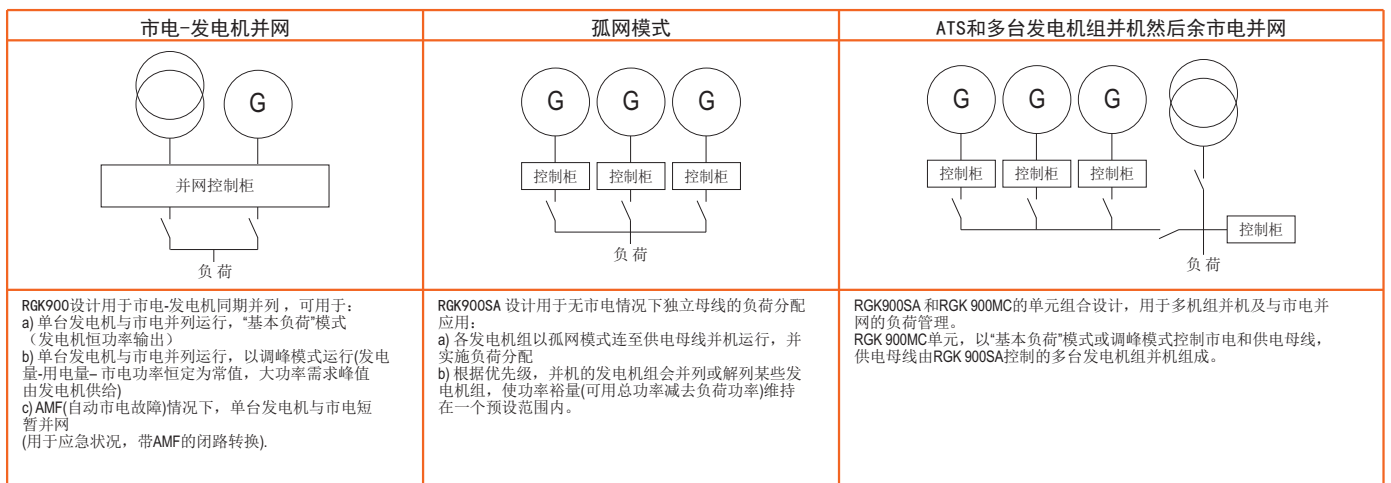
| 市电-发电机并网 | 孤网模式 | ATS和多台发电机组并机然后余市电并网 |
|---|---|---|
| G<br>并网控制柜<br>负 荷 | G G G<br>控制柜 控制柜 控制柜<br>负 荷 | G G G<br>控制柜 控制柜 控制柜<br>控制柜<br>负 荷 |
| RGK900设计用于市电-发电机同期并列，可用于：<br>a) 单台发电机与市电并列运行，"基本负荷"模式（发电机恒功率输出）<br>b) 单台发电机与市电并列运行，以调峰模式运行(发电量-用电量- 市电功率恒定为常值，大功率需求峰值由发电机供给)<br>c) AMF(自动市电故障)情况下，单台发电机与市电短暂并网<br>(用于应急状况，带AMF的闭路转换). | RGK900SA 设计用于无市电情况下独立母线的负荷分配应用：<br>a) 各发电机组以孤网模式连至供电母线并机运行，并实施负荷分配<br>b) 根据优先级，并机的发电机组会并列或解列某些发电机组，使功率裕量(可用总功率减去负荷功率)维持在一个预设范围内。 | RGK900SA 和RGK 900MC的单元组合设计，用于多机组并机及与市电并网的负荷管理。<br>RGK 900MC单元，以"基本负荷"模式或调峰模式控制市电和供电母线，供电母线由RGK 900SA控制的多台发电机组并机组成。 |